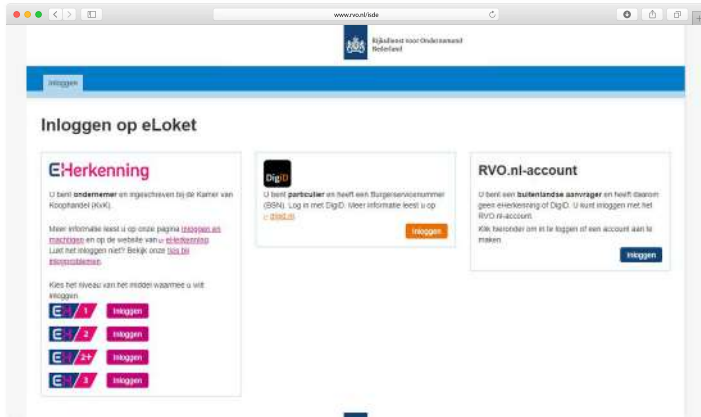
www.rvo.nl/side

Rijksdienst voor Ondernemend Nederland

Inloggen

Inloggen op eLoket

EHerkenning

U bent ondernemer en ingeschreven bij de Kamer van Koophandel (KvK).

Meer informatie leest u op onze pagina Inloggen en machtigen en op de website van eHerkenning. Lukt het inloggen niet? Bekijk onze tips bij inlogproblemen.

Kies het niveau van het middel waarmee u wilt inloggen.

EH 1 Inloggen

EH 2 Inloggen

EH 2+ Inloggen

EH 3 Inloggen

DigiD

U bent particulier en heeft een Burgerservicenummer (BSN). Log in met DigiD. Meer informatie leest u op digid.nl

Inloggen

RVO.nl-account

U bent een buitenlandse aanvrager en heeft daarom geen eHerkenning of DigiD. U kunt inloggen met het RVO.nl-account.

Klik hieronder om in te loggen of een account aan te maken.

Inloggen